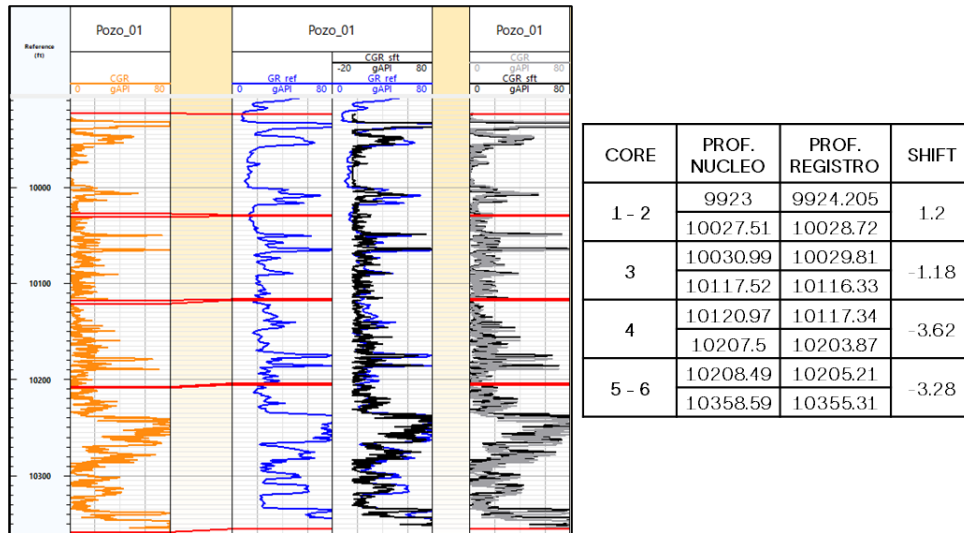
Reference (ft)

Pozo_01

CGR
0 gAPI 80

Pozo_01

GR_ref
0 gAPI 80

CGR_sft
-20 gAPI 80
GR_ref
0 gAPI 80

Pozo_01

CGR
0 gAPI 80
CGR_sft
0 gAPI 80

10000

10100

10200

10300

| CORE | PROF. NUCLEO | PROF. REGISTRO | SHIFT |
|---|---|---|---|
| 1 - 2 | 9923 | 9924.205 | 1.2 |
| | 10027.51 | 10028.72 | |
| 3 | 10030.99 | 10029.81 | -1.18 |
| | 10117.52 | 10116.33 | |
| 4 | 10120.97 | 10117.34 | -3.62 |
| | 10207.5 | 10203.87 | |
| 5 - 6 | 10208.49 | 10205.21 | -3.28 |
| | 10358.59 | 10355.31 | |